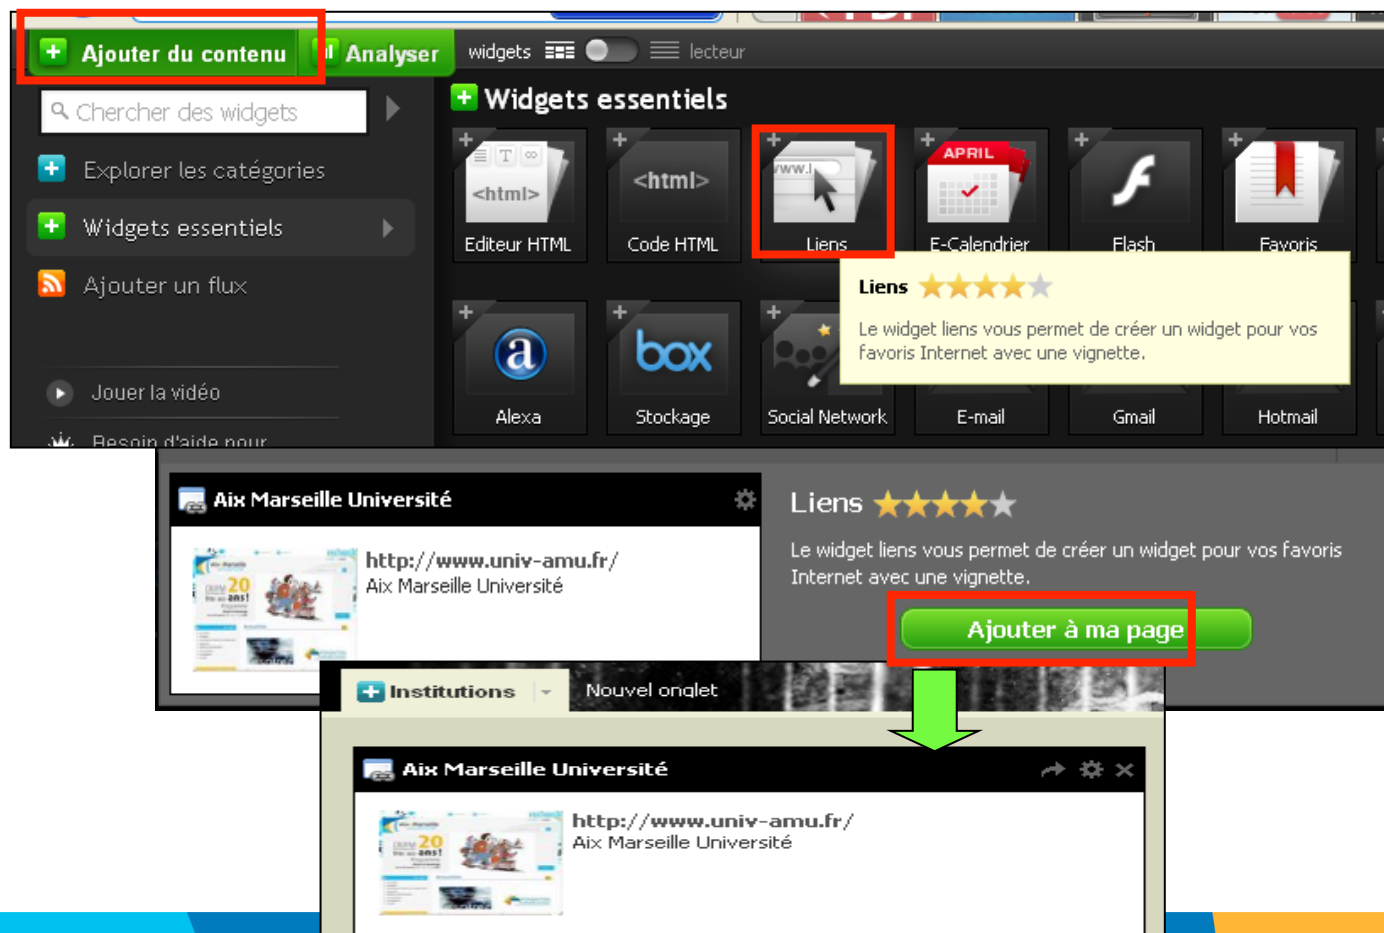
Ajouter du contenu
Analyser
widgets
lecteur
Chercher des widgets
Explorer les catégories
Widgets essentiels
Ajouter un flux
Jouer la vidéo
Besoin d'aide pour
Widgets essentiels
<html>
Editeur HTML
<html>
Code HTML
www.
Liens
APRIL
E-Calendrier
Flash
Favoris
Liens
Le widget liens vous permet de créer un widget pour vos favoris Internet avec une vignette.
a
Alexa
box
Stockage
Social Network
E-mail
Gmail
Hotmail
Aix Marseille Université
http://www.univ-amu.fr/
Aix Marseille Université
Liens
Le widget liens vous permet de créer un widget pour vos favoris Internet avec une vignette.
Ajouter à ma page
Institutions
Nouvel onglet
Aix Marseille Université
http://www.univ-amu.fr/
Aix Marseille Université